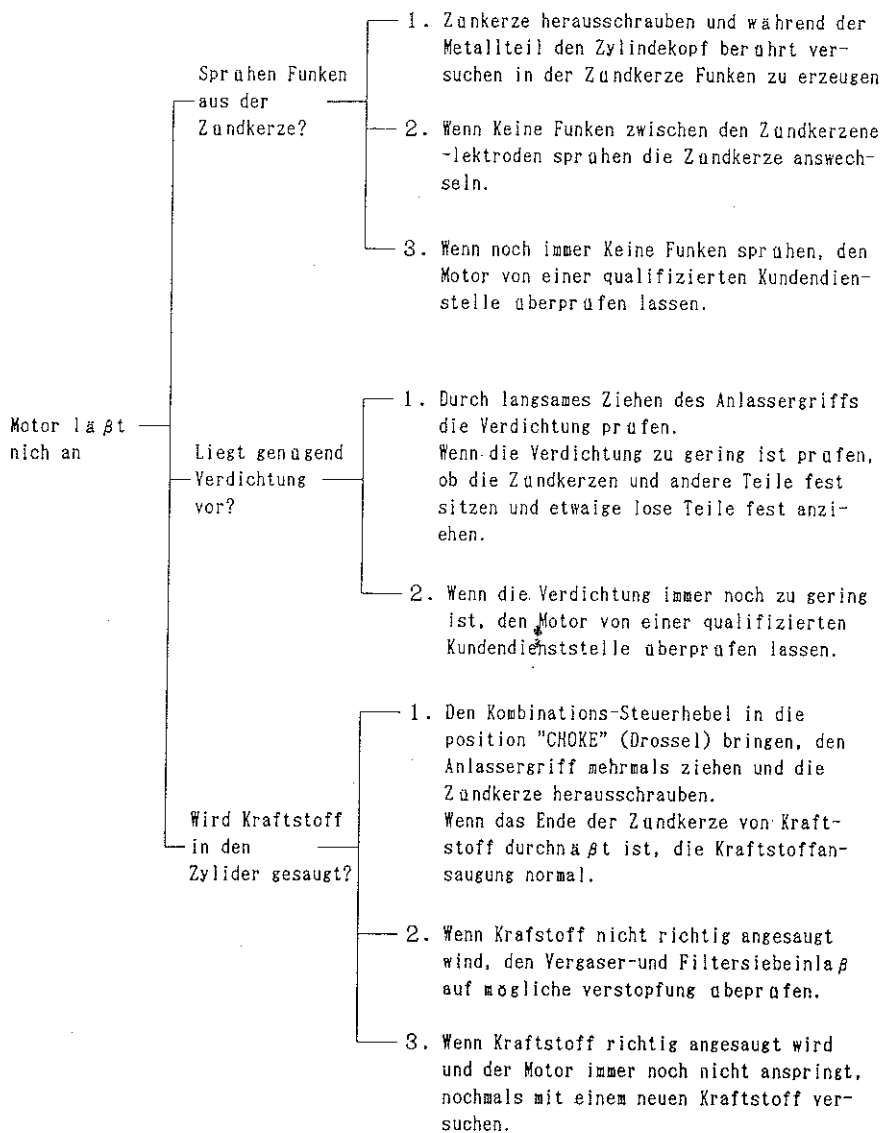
Motor laßt nich an

Spruhen Funken aus der Zundkerze?

1. Zunkerze herausschrauben und wahrend der Metallteil den Zylindekopf beruhrt versuchen in der Zundkerze Funken zu erzeugen

2. Wenn Keine Funken zwischen den Zundkerzenelektroden spruhen die Zundkerze answechseln.

3. Wenn noch immer Keine Funken spruhen, den Motor von einer qualifizierten Kundendienstelle uberprufen lassen.

Liegt genugend Verdichtung vor?

1. Durch langsames Ziehen des Anlassergriffs die Verdichtung prufen.
Wenn die Verdichtung zu gering ist prufen, ob die Zundkerzen und andere Teile fest sitzen und etwaige lose Teile fest anziehen.

2. Wenn die Verdichtung immer noch zu gering ist, den Motor von einer qualifizierten Kundendienststelle uberprufen lassen.

Wird Kraftstoff in den Zylider gesaugt?

1. Den Kombinations-Steuerhebel in die position "CHOKE" (Drossel) bringen, den Anlassergriff mehrmals ziehen und die Zundkerze herausschrauben.
Wenn das Ende der Zundkerze von Kraftstoff durchnaßt ist, die Kraftstoffansaugung normal.

2. Wenn Krafstoff nicht richtig angesaugt wind, den Vergaser-und Filtersiebeinlaß auf mögliche verstopfung uberprufen.

3. Wenn Kraftstoff richtig angesaugt wird und der Motor immer noch nicht anspringt, nochmals mit einem neuen Kraftstoff versuchen.